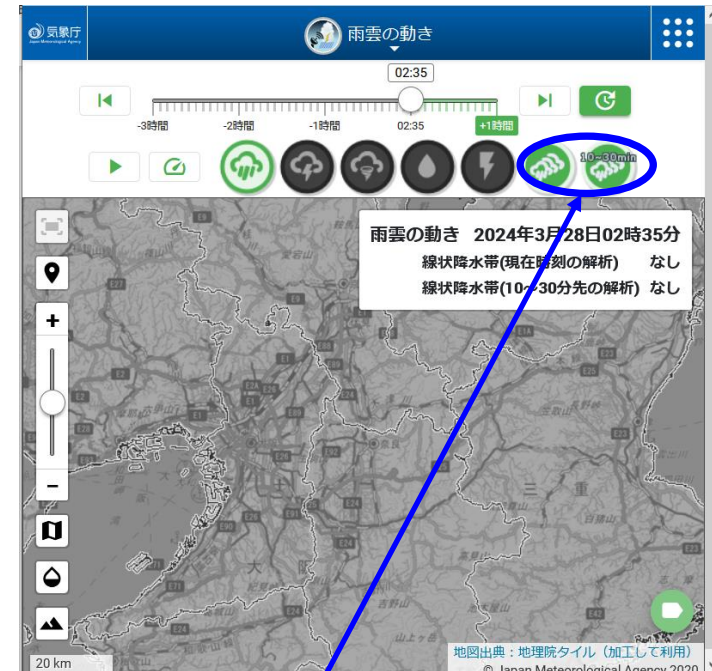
気象庁
Japan Meteorological Agency
雨雲の動き

02:35
-3時間 -2時間 -1時間 02:35 +1時間

10~30min

雨雲の動き 2024年3月28日02時35分
線状降水帯(現在時刻の解析) なし
線状降水帯(10~30分先の解析) なし

+
−

三
重
大
京
吉野山

20 km
地図出典：地理院タイル（加工して利用）
© Japan Meteorological Agency 2020